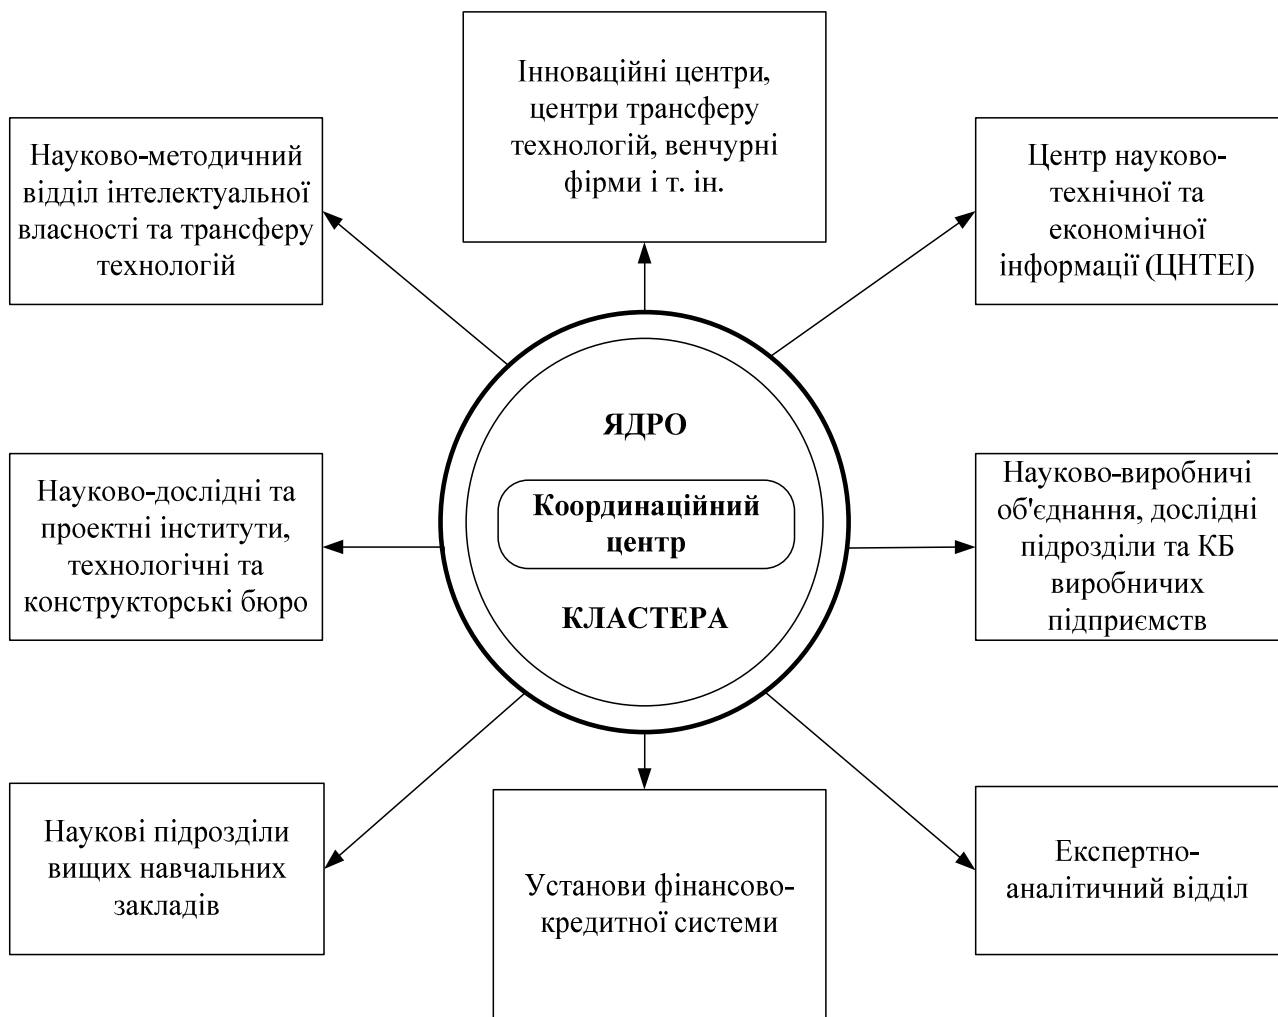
Інноваційні центри, центри трансферу технологій, венчурні фірми і т. ін.

Науково-методичний відділ інтелектуальної власності та трансферу технологій

Центр науково-технічної та економічної інформації (ЦНТЕІ)

ЯДРО

Координаційний центр

КЛАСТЕРА

Науково-дослідні та проектні інститути, технологічні та конструкторські бюро

Науково-виробничі об'єднання, дослідні підрозділи та КБ виробничих підприємств

Наукові підрозділи вищих навчальних закладів

Установи фінансово-кредитної системи

Експертно-аналітичний відділ